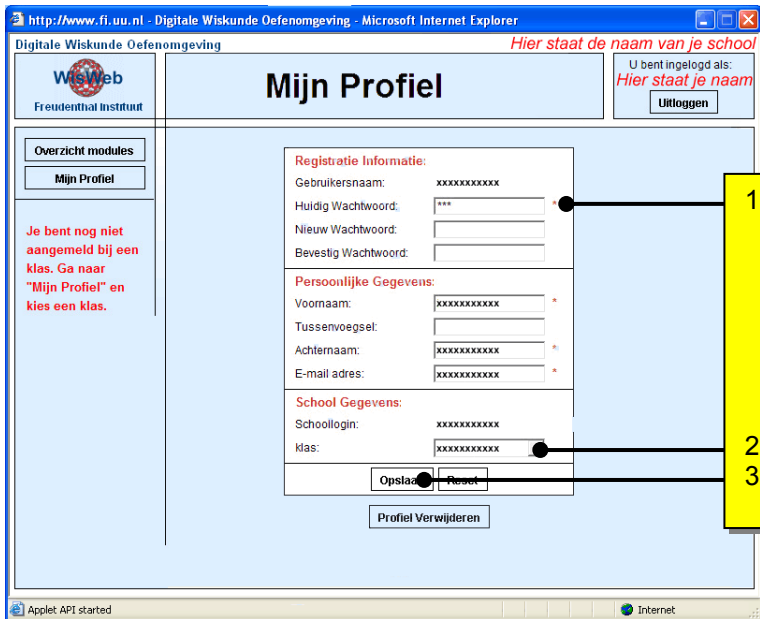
http://www.fi.uu.nl - Digitale Wiskunde Oefenomgeving - Microsoft Internet Explorer

Digitale Wiskunde Oefenomgeving

Hier staat de naam van je school

WisWeb
Freudenthal Instituut

Mijn Profiel

U bent ingelogd als:
Hier staat je naam
Uitloggen

Overzicht modules
Mijn Profiel

Je bent nog niet aangemeld bij een klas. Ga naar "Mijn Profiel" en kies een klas.

Registratie Informatie:

| | |
|---|---|
| Gebruikersnaam: | xxxxxxxxxxx |
| Huidig Wachtwoord: | *** * |
| Nieuw Wachtwoord: | |
| Bevestig Wachtwoord: | |

Persoonlijke Gegevens:

| | |
|---|---|
| Voornaam: | xxxxxxxxxxx * |
| Tussenvoegsel: | |
| Achternaam: | xxxxxxxxxxx * |
| E-mail adres: | xxxxxxxxxxx * |

School Gegevens:

| | |
|---|---|
| Schoollogin: | xxxxxxxxxxx |
| klas: | xxxxxxxxxxx |

Opslaan Reset

Profiel Verwijderen

1
2
3

Applet API started
Internet